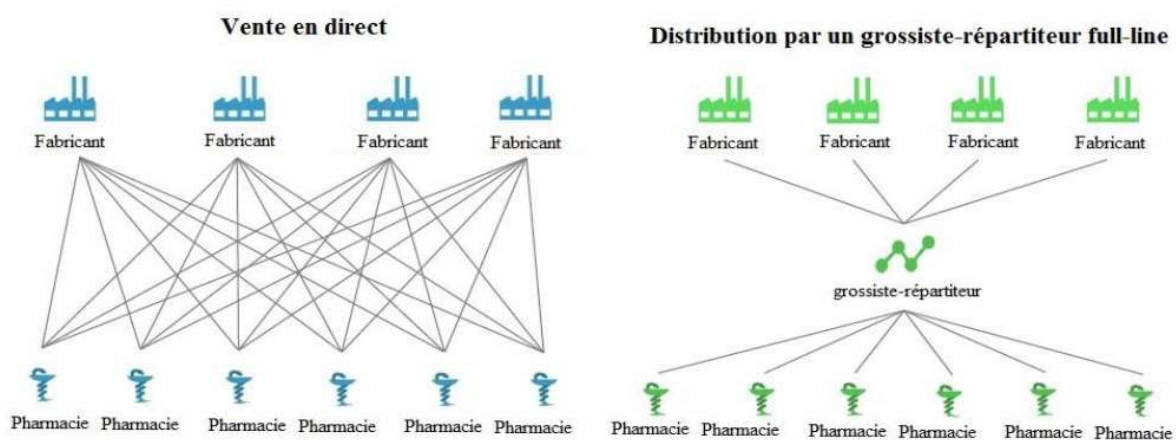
Vente en direct

Fabricant Fabricant Fabricant Fabricant

Pharmacie Pharmacie Pharmacie Pharmacie Pharmacie Pharmacie

Distribution par un grossiste-répartiteur full-line

Fabricant Fabricant Fabricant Fabricant

grossiste-répartiteur

Pharmacie Pharmacie Pharmacie Pharmacie Pharmacie Pharmacie